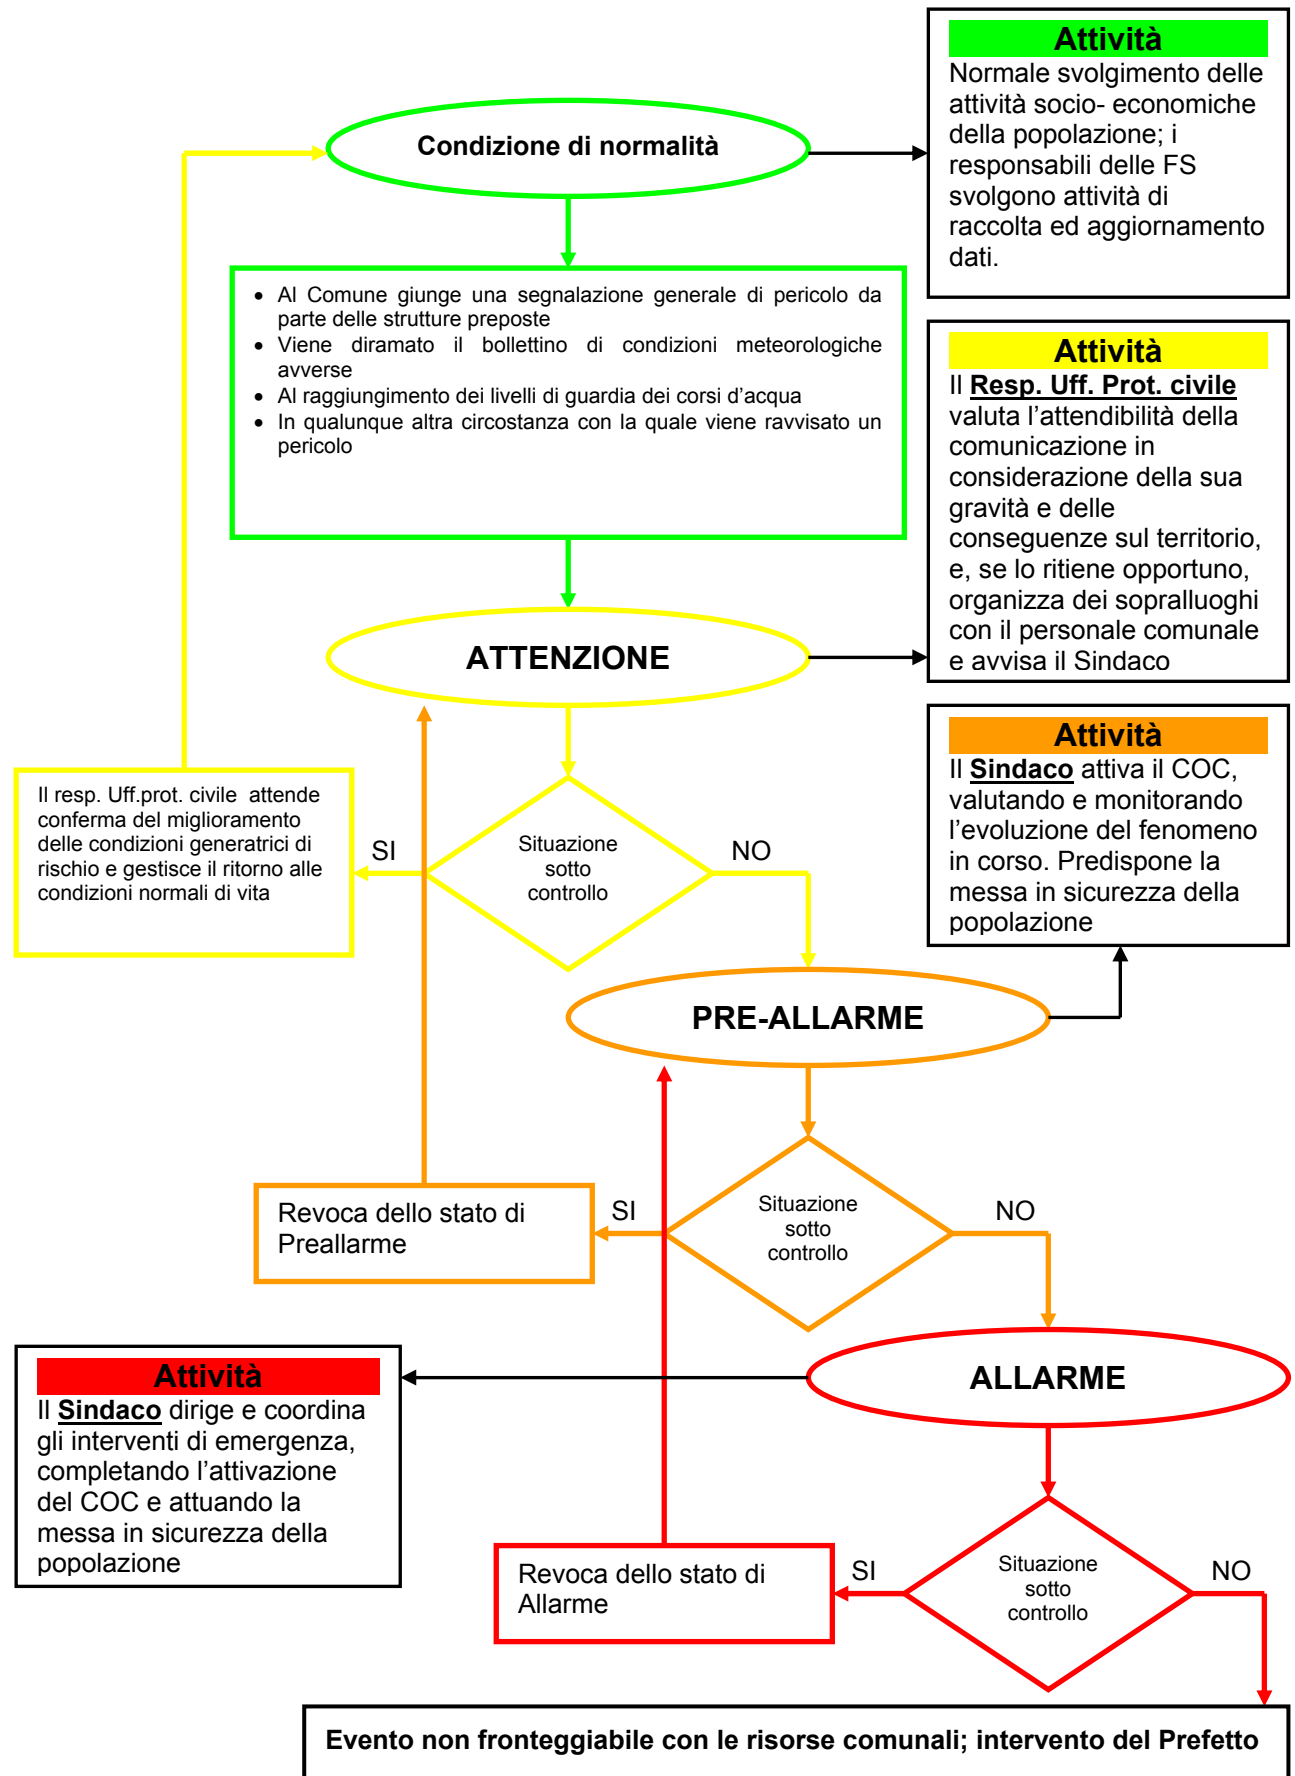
Condizione di normalità

Attività
Normale svolgimento delle attività socio- economiche della popolazione; i responsabili delle FS svolgono attività di raccolta ed aggiornamento dati.

- Al Comune giunge una segnalazione generale di pericolo da parte delle strutture preposte
- Viene diramato il bollettino di condizioni meteorologiche avverse
- Al raggiungimento dei livelli di guardia dei corsi d'acqua
- In qualunque altra circostanza con la quale viene ravvisato un pericolo

Attività
Il Resp. Uff. Prot. civile valuta l'attendibilità della comunicazione in considerazione della sua gravità e delle conseguenze sul territorio, e, se lo ritiene opportuno, organizza dei sopralluoghi con il personale comunale e avvisa il Sindaco

ATTENZIONE

Il resp. Uff.prot. civile attende conferma del miglioramento delle condizioni generatrici di rischio e gestisce il ritorno alle condizioni normali di vita

SI

Situazione sotto controllo

NO

Attività
Il Sindaco attiva il COC, valutando e monitorando l'evoluzione del fenomeno in corso. Predispone la messa in sicurezza della popolazione

PRE-ALLARME

Revoca dello stato di Preallarme

SI

Situazione sotto controllo

NO

Attività
Il Sindaco dirige e coordina gli interventi di emergenza, completando l'attivazione del COC e attuando la messa in sicurezza della popolazione

ALLARME

Revoca dello stato di Allarme

SI

Situazione sotto controllo

NO

Evento non fronteggiabile con le risorse comunali; intervento del Prefetto